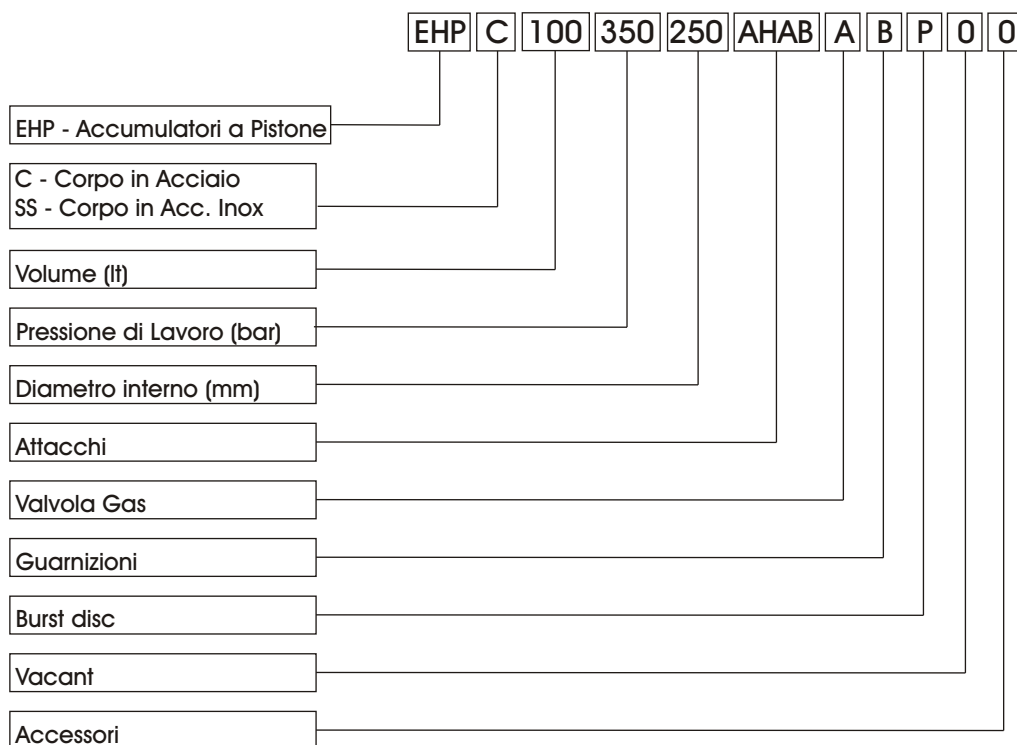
EHP C 100 350 250 AHAB A B P 0 0

EHP - Accumulatori a Pistone

C - Corpo in Acciaio
SS - Corpo in Acc. Inox

Volume (lt)

Pressione di Lavoro (bar)

Diametro interno (mm)

Attacchi

Valvola Gas

Guarnizioni

Burst disc

Vacant

Accessori